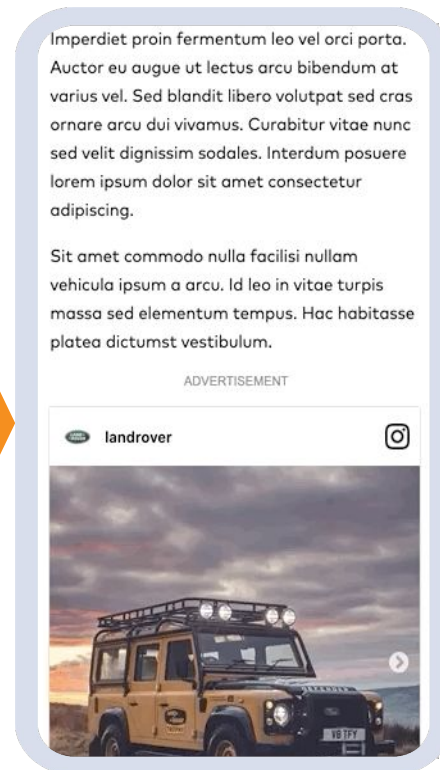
Imperdiet proin fermentum leo vel orci porta. Auctor eu augue ut lectus arcu bibendum at varius vel. Sed blandit libero volutpat sed cras ornare arcu dui vivamus. Curabitur vitae nunc sed velit dignissim sodales. Interdum posuere lorem ipsum dolor sit amet consectetur adipiscing.

Sit amet commodo nulla facilisi nullam vehicula ipsum a arcu. Id leo in vitae turpis massa sed elementum tempus. Hac habitasse platea dictumst vestibulum.

ADVERTISEMENT

landrover

V8 TFY